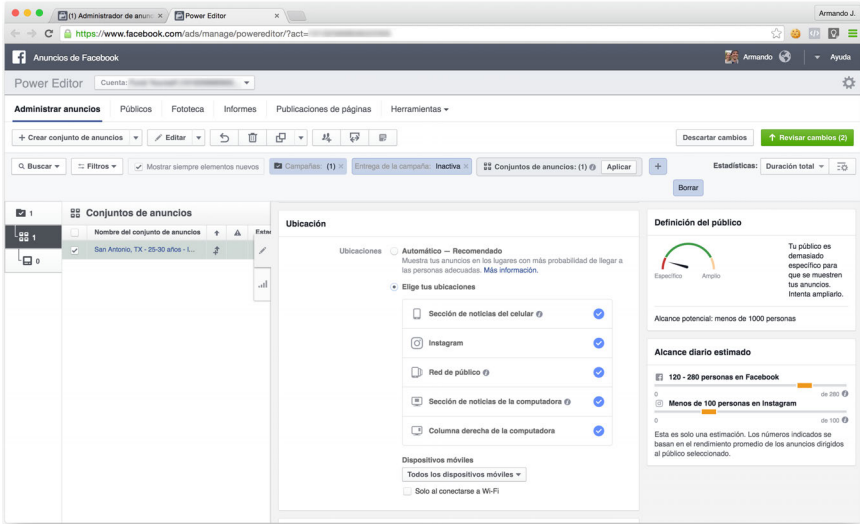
(1) Administrador de anunc ×
Power Editor ×
Armando J.
https://www.facebook.com/ads/manage/powereditor/?act=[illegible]

Anuncios de Facebook
Armando
Ayuda

Power Editor
Cuenta: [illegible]

Administrar anuncios
Públicos
Fototeca
Informes
Publicaciones de páginas
Herramientas

+ Crear conjunto de anuncios
Editar
Descartar cambios
Revisar cambios (2)

Buscar
Filtros
Mostrar siempre elementos nuevos
Campañas: (1) ×
Entrega de la campaña: Inactiva ×
Conjuntos de anuncios: (1)
Aplicar
+
Estadísticas:
Duración total
Borrar

1
1
0

Conjuntos de anuncios
Nombre del conjunto de anuncios
Esta
San Antonio, TX - 25-30 años - I...

Ubicación
Ubicaciones
Automático — Recomendado
Muestra tus anuncios en los lugares con más probabilidad de llegar a las personas adecuadas. Más información.
Elige tus ubicaciones
Sección de noticias del celular
Instagram
Red de público
Sección de noticias de la computadora
Columna derecha de la computadora
Dispositivos móviles
Todos los dispositivos móviles
Solo al conectarse a Wi-Fi

Definición del público
Específico
Amplio
Tu público es demasiado específico para que se muestren tus anuncios. Intenta ampliarlo.
Alcance potencial: menos de 1000 personas

Alcance diario estimado
120 - 280 personas en Facebook
0
de 280
Menos de 100 personas en Instagram
0
de 100
Esta es solo una estimación. Los números indicados se basan en el rendimiento promedio de los anuncios dirigidos al público seleccionado.